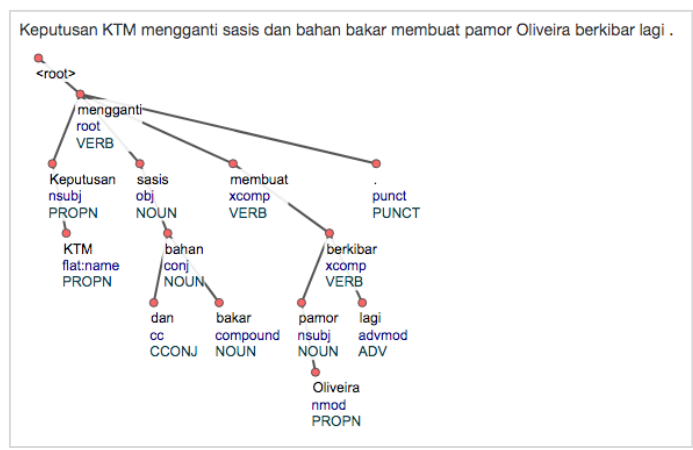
Keputusan KTM mengganti sasis dan bahan bakar membuat pamor Oliveira berkibar lagi .

<root>

mengganti
root
VERB

Keputusan
nsubj
PROPN

sasis
obj
NOUN

membuat
xcomp
VERB

.
punct
PUNCT

KTM
flat:name
PROPN

bahan
conj
NOUN

berkibar
xcomp
VERB

dan
cc
CCONJ

bakar
compound
NOUN

pamor
nsubj
NOUN

lagi
advmod
ADV

Oliveira
nmod
PROPN